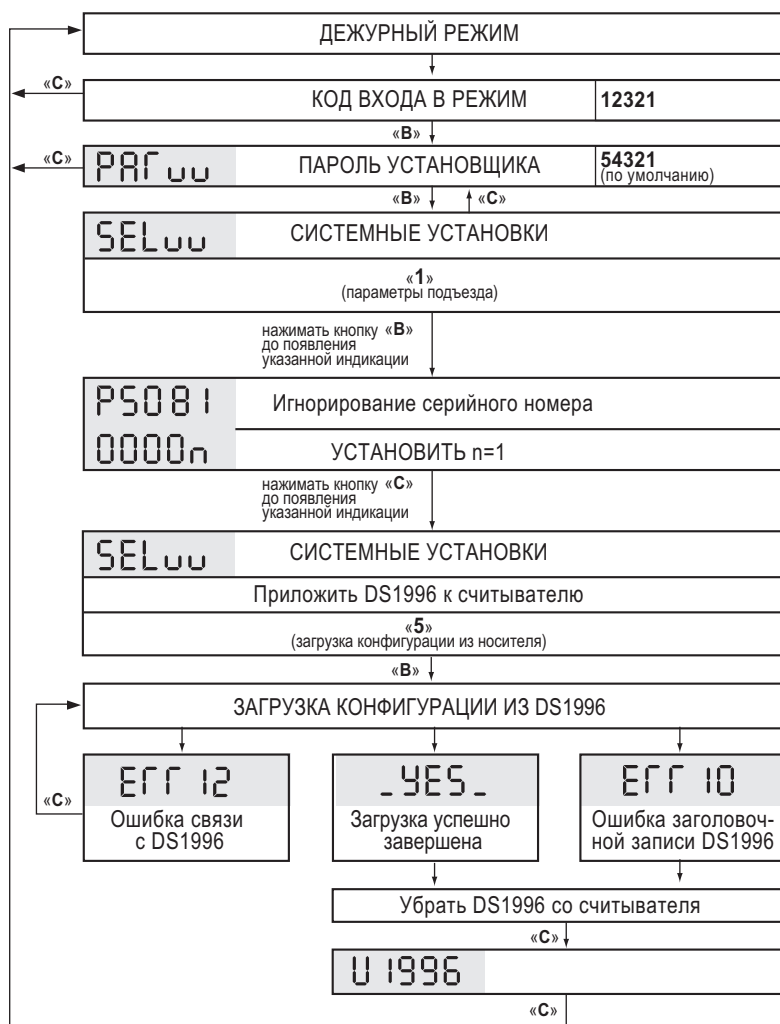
ДЕЖУРНЫЙ РЕЖИМ

«С»

КОД ВХОДА В РЕЖИМ | 12321

«В»

«С»

PAГuu ПАРОЛЬ УСТАНОВЩИКА | 54321 (по умолчанию)

«В» «С»

SELuu СИСТЕМНЫЕ УСТАНОВКИ

«1» (параметры подъезда)

нажимать кнопку «В» до появления указанной индикации

PS081 Игнорирование серийного номера

0000n УСТАНОВИТЬ n=1

нажимать кнопку «С» до появления указанной индикации

SELuu СИСТЕМНЫЕ УСТАНОВКИ

Приложить DS1996 к считывателю

«5» (загрузка конфигурации из носителя)

«В»

ЗАГРУЗКА КОНФИГУРАЦИИ ИЗ DS1996

«С»

EГГ 12 Ошибка связи с DS1996

_YES_ Загрузка успешно завершена

EГГ 10 Ошибка заголовочной записи DS1996

Убрать DS1996 со считывателя

«С»

U 1996

«С»